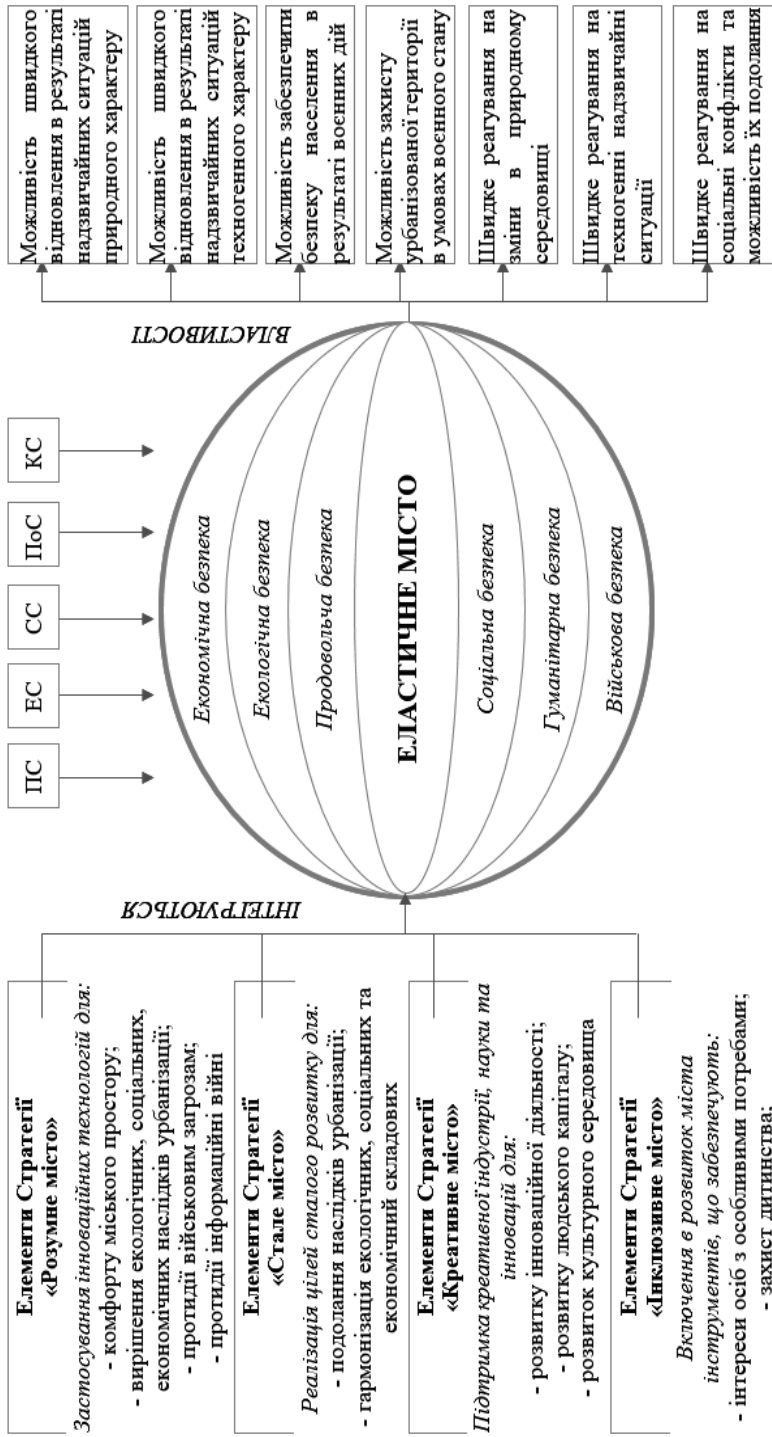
Елементи Стратегії
«Розумне місто»
Застосування інноваційних технологій для:
- комфорту міського простору;
- вирішення екологічних, соціальних, економічних наслідків урбанізації;
- протидії військовим загрозам;
- протидії інформаційні війні

Елементи Стратегії
«Стале місто»
Реалізація цілей сталого розвитку для:
- подолання наслідків урбанізації;
- гармонізація екологічних, соціальних та економічний складових

Елементи Стратегії
«Креативне місто»
Підтримка креативної індустрії, науки та інновацій для:
- розвитку інноваційної діяльності;
- розвитку людського капіталу;
- розвиток культурного середовища

Елементи Стратегії
«Інклюзивне місто»
Включення в розвиток міста інструментів, що забезпечують:
- інтереси осіб з особливими потребами;
- захист дитинства;

ІНТЕГРУЮТЬСЯ

ПС

ЕС

СС

ПоС

КС

Економічна безпека
Екологічна безпека
Продовольча безпека
ЕЛАСТИЧНЕ МІСТО
Соціальна безпека
Гуманітарна безпека
Військова безпека

ВЛАСТИВОСТІ

Можливість швидкого відновлення в результаті надзвичайних ситуацій природного характеру

Можливість швидкого відновлення в результаті надзвичайних ситуацій техногенного характеру

Можливість забезпечити безпеку населення в результаті воєнних дій

Можливість захисту урбанізованої території в умовах воєнного стану

Швидке реагування на зміни в природному середовищі

Швидке реагування на техногенні надзвичайні ситуації

Швидке реагування на соціальні конфлікти та можливість їх подолання